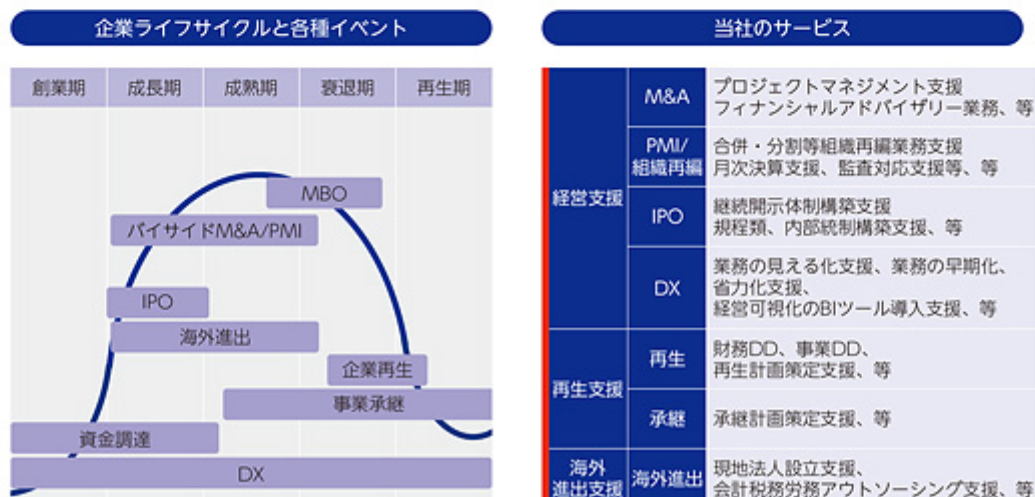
企業ライフサイクルと各種イベント

| 創業期 | 成長期 | 成熟期 | 衰退期 | 再生期 |
|---|---|---|---|---|

MBO
バイサイドM&A/PMI
IPO
海外進出
企業再生
事業承継
資金調達
DX

当社のサービス

| | | |
|---|---|---|
| 経営支援 | M&A | プロジェクトマネジメント支援 フィナンシャルアドバイザリー業務、等 |
| | PMI/組織再編 | 合併・分割等組織再編業務支援 月次決算支援、監査対応支援等、等 |
| | IPO | 継続開示体制構築支援 規程類、内部統制構築支援、等 |
| | DX | 業務の見える化支援、業務の早期化、省力化支援、経営可視化のBIツール導入支援、等 |
| 再生支援 | 再生 | 財務DD、事業DD、再生計画策定支援、等 |
| | 承継 | 承継計画策定支援、等 |
| 海外進出支援 | 海外進出 | 現地法人設立支援、会計税務労務アウトソーシング支援、等 |